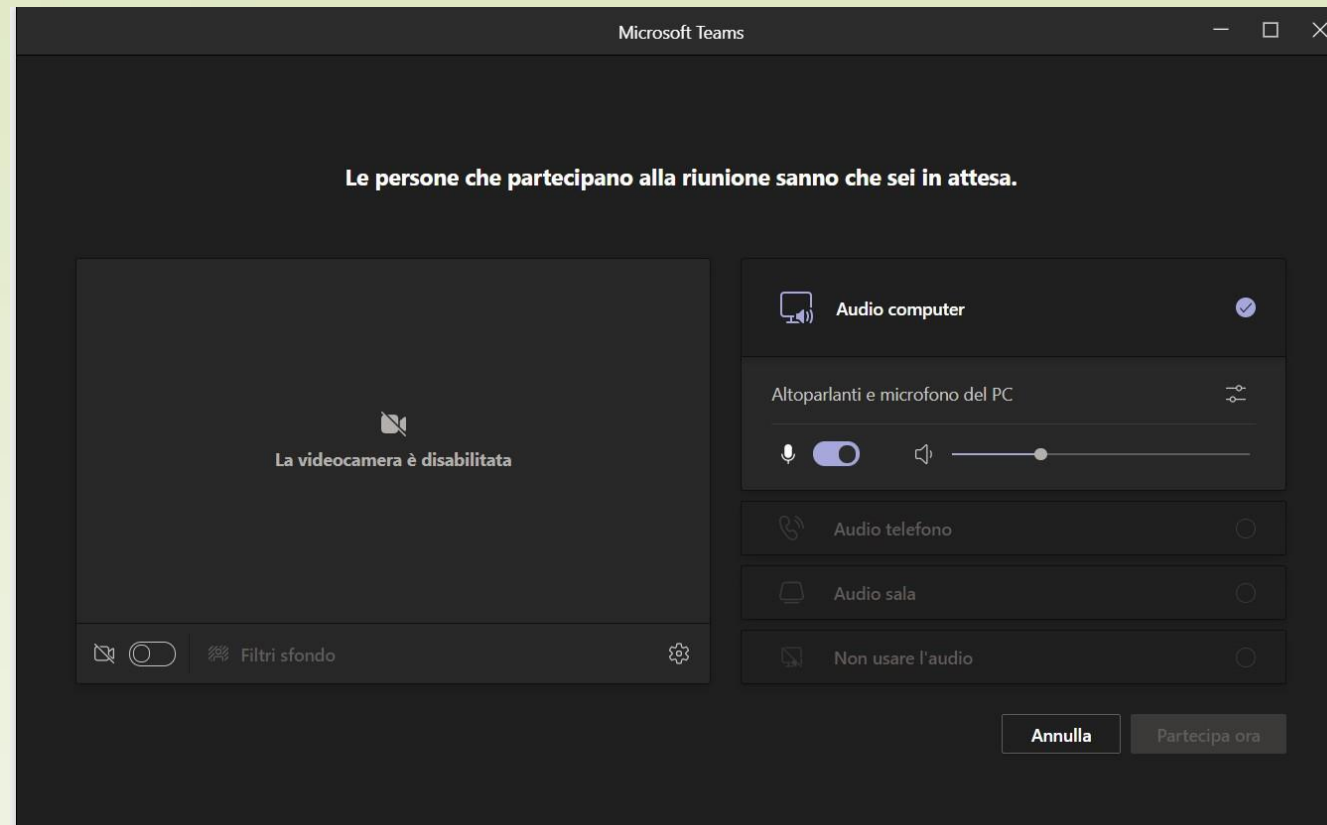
Microsoft Teams

Le persone che partecipano alla riunione sanno che sei in attesa.

La videocamera è disabilitata

Filtri sfondo

Audio computer

Altoparlanti e microfono del PC

Audio telefono

Audio sala

Non usare l'audio

Annulla

Partecipa ora